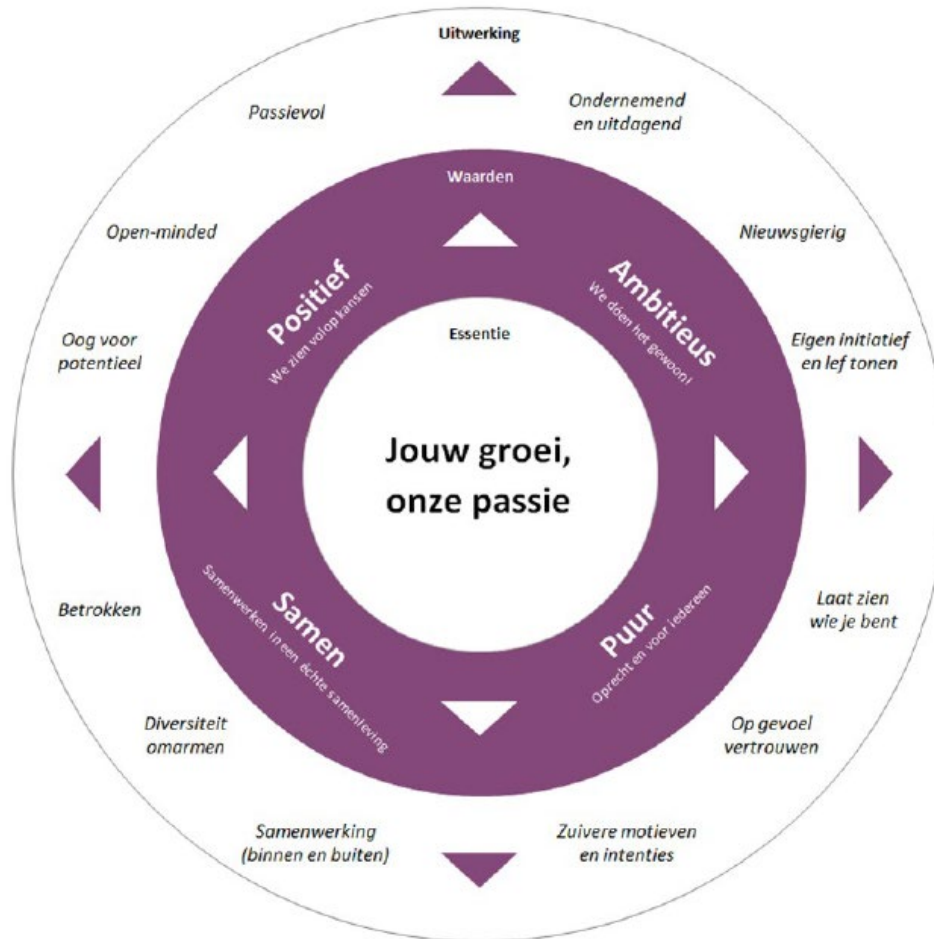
Uitwerking

Passievol

Ondernemend en uitdagend

Waarden

Open-minded

Nieuwsgierig

Positief
We zien volop kansen

Ambitieus
We doen het gewoon!

Essentie

Oog voor potentieel

Eigen initiatief en lef tonen

Jouw groei, onze passie

Betrokken

Laat zien wie je bent

Samen
Samenwerken in een échte samenleving

Puur
Oprecht en voor iedereen

Diversiteit omarmen

Op gevoel vertrouwen

Samenwerking (binnen en buiten)

Zuivere motieven en intenties